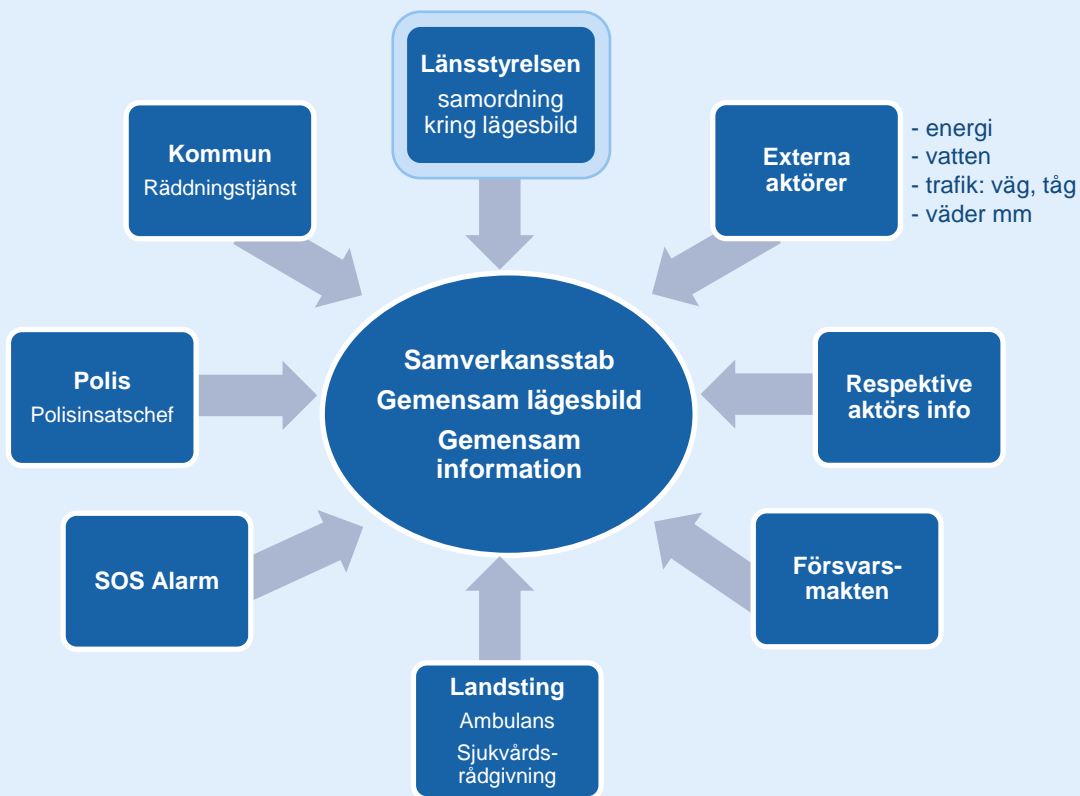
Länsstyrelsen
samordning kring lägesbild

Kommun
Räddningstjänst

Externa aktörer

- energi
- vatten
- trafik: väg, tåg
- väder mm

Polis
Polisinsatschef

Samverkansstab
Gemensam lägesbild
Gemensam information

Respektive aktörs info

SOS Alarm

Försvarsmakten

Landsting
Ambulans
Sjukvårdsrådgivning